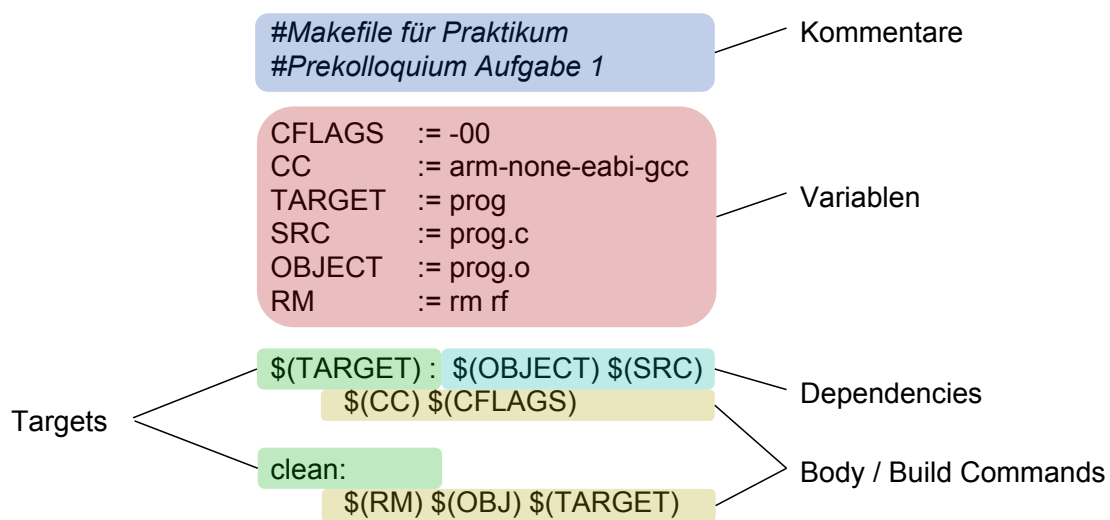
#Makefile für Praktikum
#Prekolloquium Aufgabe 1

Kommentare

CFLAGS := -00
CC := arm-none-eabi-gcc
TARGET := prog
SRC := prog.c
OBJECT := prog.o
RM := rm rf

Variablen

$(TARGET) : $(OBJECT) $(SRC)
$(CC) $(CFLAGS)

Dependencies

Targets

clean:
$(RM) $(OBJ) $(TARGET)

Body / Build Commands